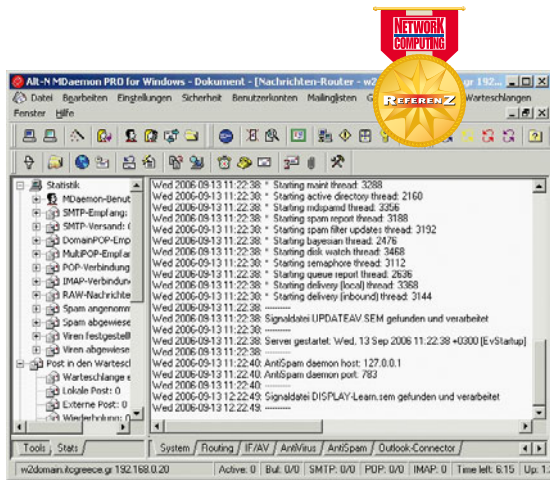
NETWORK COMPUTING

REFERENZ

Alt-N MDaemon PRO for Windows - Dokument - [Nachrichten-Router - w2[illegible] 192...

Datei Bearbeiten Einstellungen Sicherheit Benutzerkonten Mailinglisten G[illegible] Warteschlangen

Fenster Hilfe

Statistik
MDaemon-Benut
SMTP-Empfang:
SMTP-Versand:
DomainPOP-Emp
MultiPOP-Empfar
POP-Verbindung
IMAP-Verbindun
RAW-Nachrichte
Spam angenomm
Spam abgewiese
Viren festgestell
Viren abgewiese
Post in den Wartesc
Warteschlange e
Lokale Post: 0
Externe Post: 0
Wiederholung: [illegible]

Wed 2006-09-13 11:22:38: * Starting maint thread: 3288
Wed 2006-09-13 11:22:38: * Starting active directory thread: 2160
Wed 2006-09-13 11:22:38: * Starting mdspamd thread: 3356
Wed 2006-09-13 11:22:38: * Starting spam report thread: 3188
Wed 2006-09-13 11:22:38: * Starting spam filter updates thread: 3192
Wed 2006-09-13 11:22:38: * Starting bayesian thread: 2476
Wed 2006-09-13 11:22:38: * Starting disk watch thread: 3468
Wed 2006-09-13 11:22:38: * Starting semaphore thread: 3112
Wed 2006-09-13 11:22:38: * Starting queue report thread: 2636
Wed 2006-09-13 11:22:38: * Starting delivery (local) thread: 3368
Wed 2006-09-13 11:22:38: * Starting delivery (inbound) thread: 3144
Wed 2006-09-13 11:22:38: ----------
Wed 2006-09-13 11:22:38: Signaldatei UPDATEAV.SEM gefunden und verarbeitet
Wed 2006-09-13 11:22:38: ----------
Wed 2006-09-13 11:22:38: Server gestartet: Wed, 13 Sep 2006 11:22:38 +0300 [EvStartup]
Wed 2006-09-13 11:22:38: ----------
Wed 2006-09-13 11:22:40: AntiSpam daemon host: 127.0.0.1
Wed 2006-09-13 11:22:40: AntiSpam daemon port: 783
Wed 2006-09-13 11:22:40: ----------
Wed 2006-09-13 12:22:49: Signaldatei DISPLAY-Learn.sem gefunden und verarbeitet
Wed 2006-09-13 12:22:49: ----------

Tools Stats

System Routing IF/AV AntiVirus AntiSpam Outlook-Connector

w2domain.itcgreece.gr 192.168.0.20 | Active: 0 | Bul: 0/0 | SMTP: 0/0 | POP: 0/0 | IMAP: 0 | Time left: 6:15 | Up: 1:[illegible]